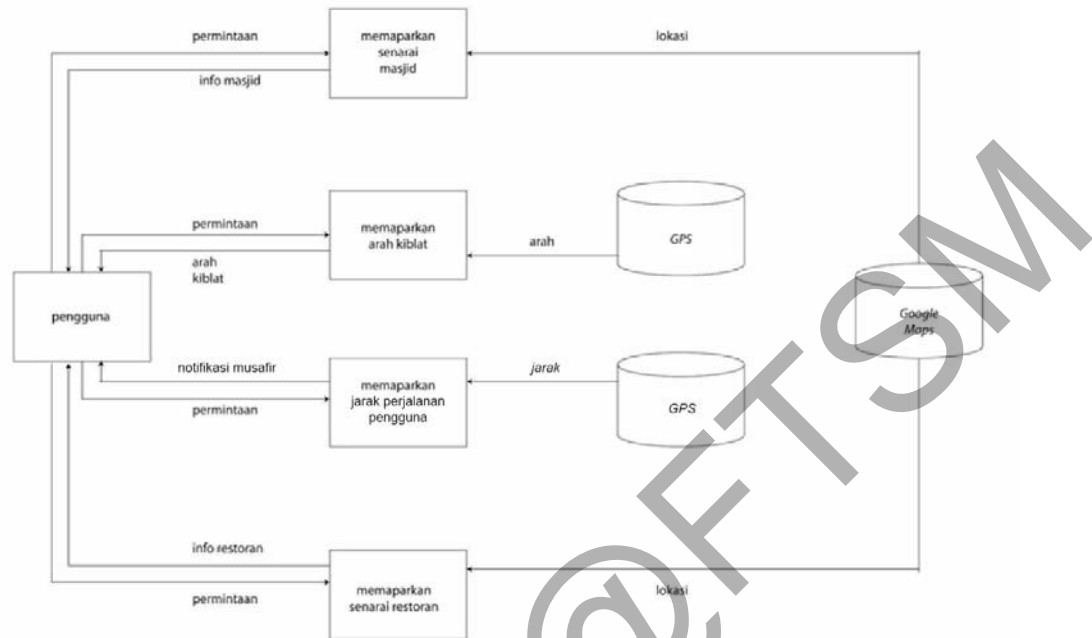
permintaan

memaparkan senarai masjid

lokasi

info masjid

permintaan

memaparkan arah kiblat

arah

GPS

arah kiblat

pengguna

Google Maps

notifikasi musafir

memaparkan jarak perjalanan pengguna

jarak

GPS

permintaan

info restoran

memaparkan senarai restoran

lokasi

permintaan

@FTSM